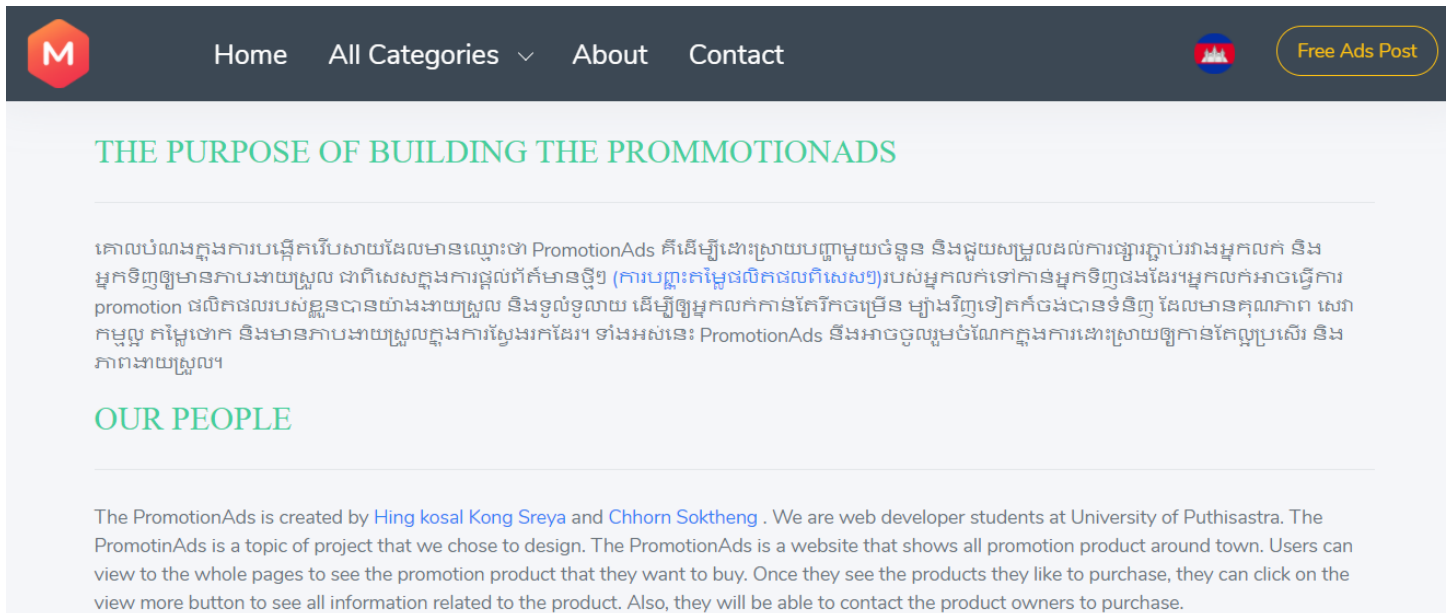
M

Home All Categories About Contact

Free Ads Post

THE PURPOSE OF BUILDING THE PROMMOTIONADS

គោលបំណងក្នុងការបង្កើតវេបសាយដែលមានឈ្មោះថា PromotionAds គឺដើម្បីដោះស្រាយបញ្ហាមួយចំនួន និងជួយសម្រួលដល់ការផ្សារភ្ជាប់រវាងអ្នកលក់ និងអ្នកទិញឲ្យមានភាពងាយស្រួល ជាពិសេសក្នុងការផ្តល់ព័ត៌មានថ្មីៗ (ការបញ្ចុះតម្លៃផលិតផលពិសេសៗ)របស់អ្នកលក់ទៅកាន់អ្នកទិញផងដែរ។អ្នកលក់អាចធ្វើការ promotion ផលិតផលរបស់ខ្លួនបានយ៉ាងងាយស្រួល និងទូលំទូលាយ ដើម្បីឲ្យអ្នកលក់កាន់តែរីកចម្រើន ម្យ៉ាងវិញទៀតក៏ចង់បានទំនិញ ដែលមានគុណភាព សេវាកម្មល្អ តម្លៃថោក និងមានភាពងាយស្រួលក្នុងការស្វែងរកដែរ។ ទាំងអស់នេះ PromotionAds នឹងអាចចូលរួមចំណែកក្នុងការដោះស្រាយឲ្យកាន់តែល្អប្រសើរ និងភាពងាយស្រួល។

OUR PEOPLE

The PromotionAds is created by Hing kosal Kong Sreya and Chhorn Soktheng . We are web developer students at University of Puthisastra. The PromotinAds is a topic of project that we chose to design. The PromotionAds is a website that shows all promotion product around town. Users can view to the whole pages to see the promotion product that they want to buy. Once they see the products they like to purchase, they can click on the view more button to see all information related to the product. Also, they will be able to contact the product owners to purchase.